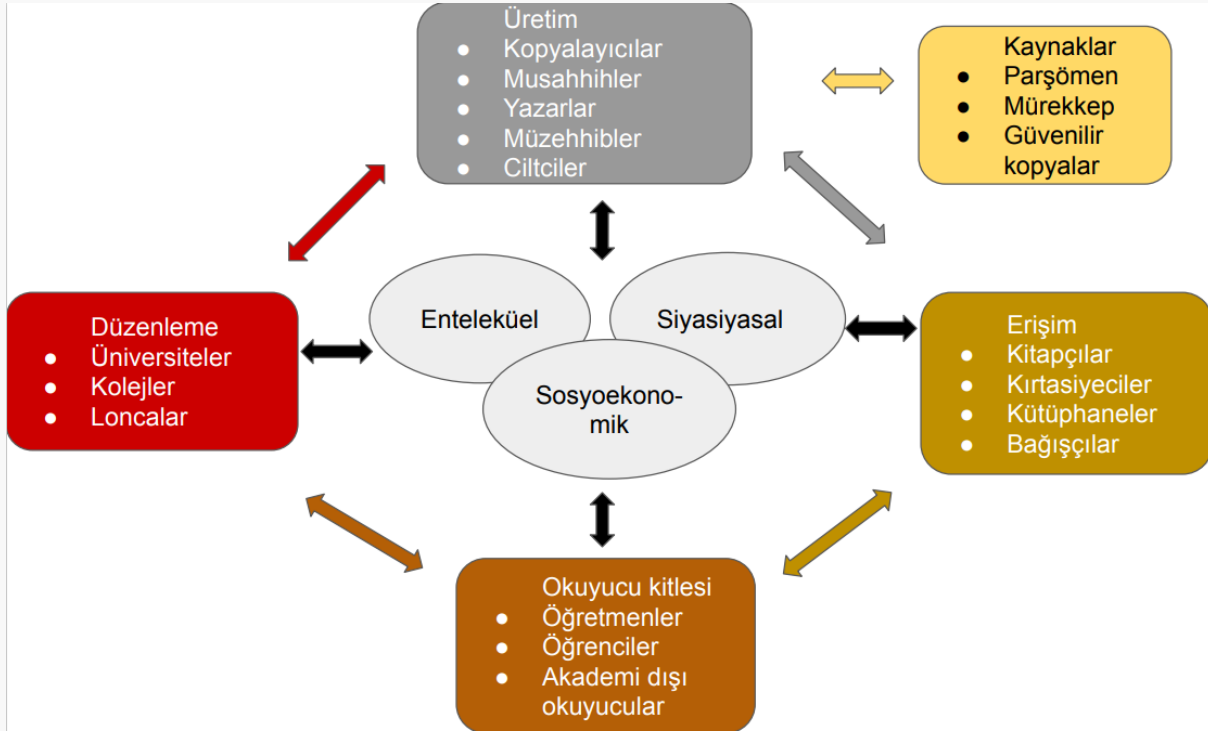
Üretim
- Kopyalayıcılar
- Musahhihler
- Yazarlar
- Müzehhibler
- Ciltciler

Kaynaklar
- Parşömen
- Mürekkep
- Güvenilir kopyalar

Düzenleme
- Üniversiteler
- Kolejler
- Loncalar

Entelektüel

Siyasiyasal

Sosyoekonomik

Erişim
- Kitapçılar
- Kırtasiyeciler
- Kütüphaneler
- Bağışçılar

Okuyucu kitlesi
- Öğretmenler
- Öğrenciler
- Akademi dışı okuyucular